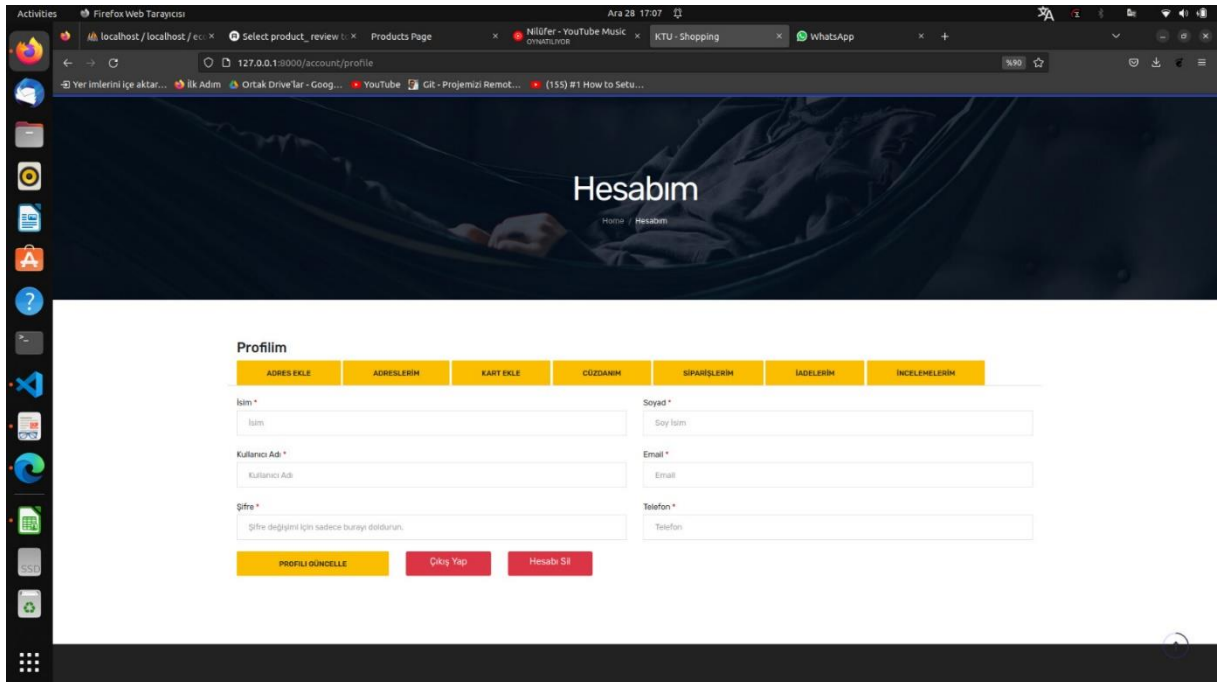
Activities Firefox Web Tarayıcısı Ara 28 17:07

localhost / localhost / ec × Select product_review t × Products Page × Nilüfer - YouTube Music OYNATILIYOR × KTU - Shopping × WhatsApp × +

127.0.0.1:8000/account/profile %90

Yer imlerini içe aktar... İlk Adım Ortak Drive'lar - Goog... YouTube Git - Projemizi Remot... (155) #1 How to Setu...

Hesabım

Home / Hesabım

Profilim

| ADRES EKLE | ADRESLERİM | KART EKLE | CÜZDANIM | SİPARİŞLERİM | İADELERİM | İNCELEMELERİM |
|---|---|---|---|---|---|---|

İsim *
İsim

Soyad *
Soy İsim

Kullanıcı Adı *
Kullanıcı Adı

Email *
Email

Şifre *
Şifre değişimi için sadece burayı doldurun.

Telefon *
Telefon

PROFILI GÜNCELLE Çıkış Yap Hesabı Sil